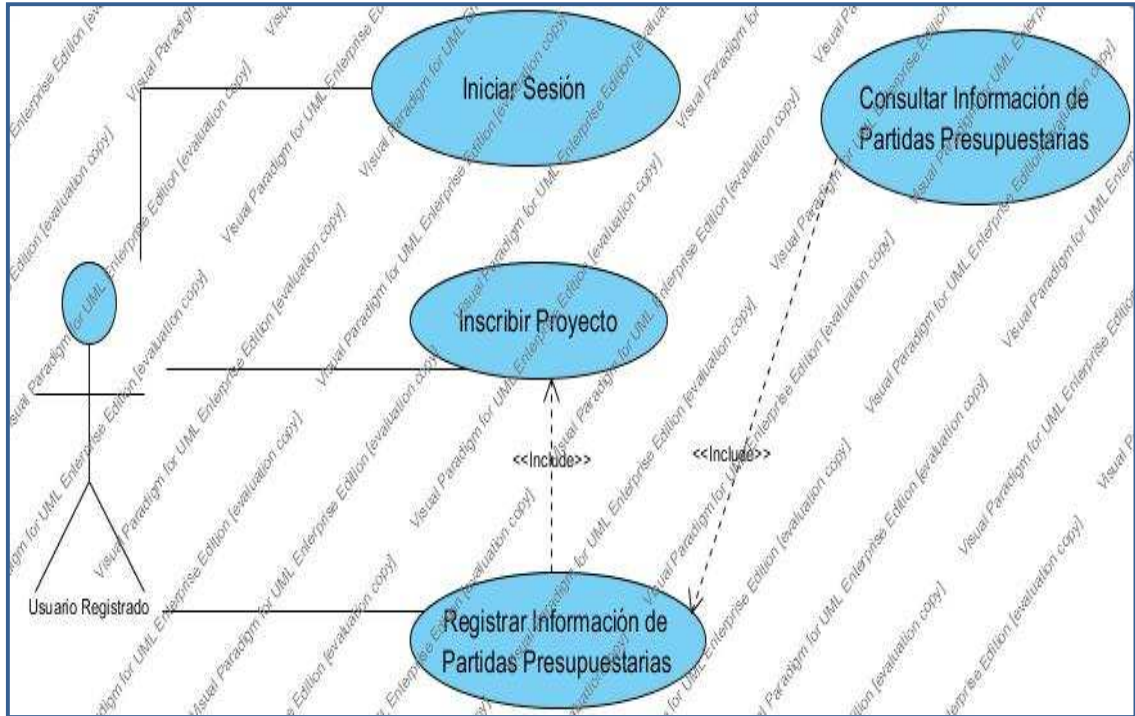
Iniciar Sesión

Consultar Información de Partidas Presupuestarias

Inscribir Proyecto

<<Include>>

<<Include>>

Usuario Registrado

Registrar Información de Partidas Presupuestarias

Visual Paradigm for UML Enterprise Edition [evaluation copy]